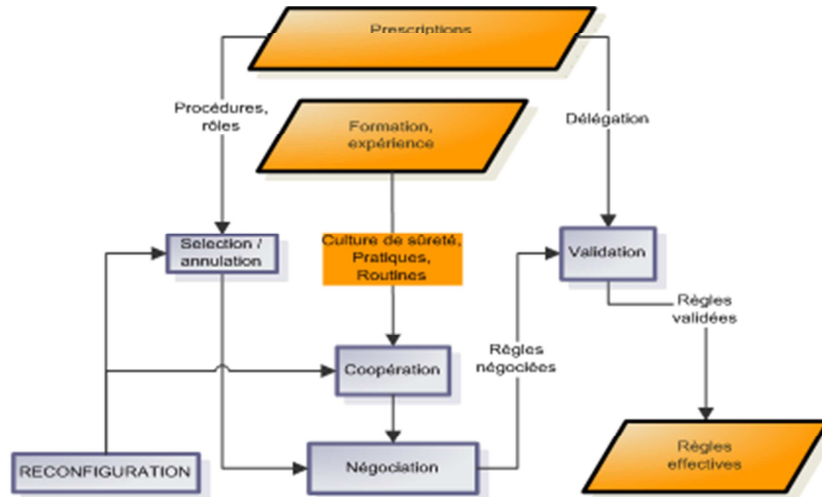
Prescriptions

Procédures, rôles

Formation, expérience

Délégation

Selection / annulation

Culture de sûreté, Pratiques, Routines

Validation

Règles validées

Règles négociées

Coopération

RECONFIGURATION

Négociation

Règles effectives